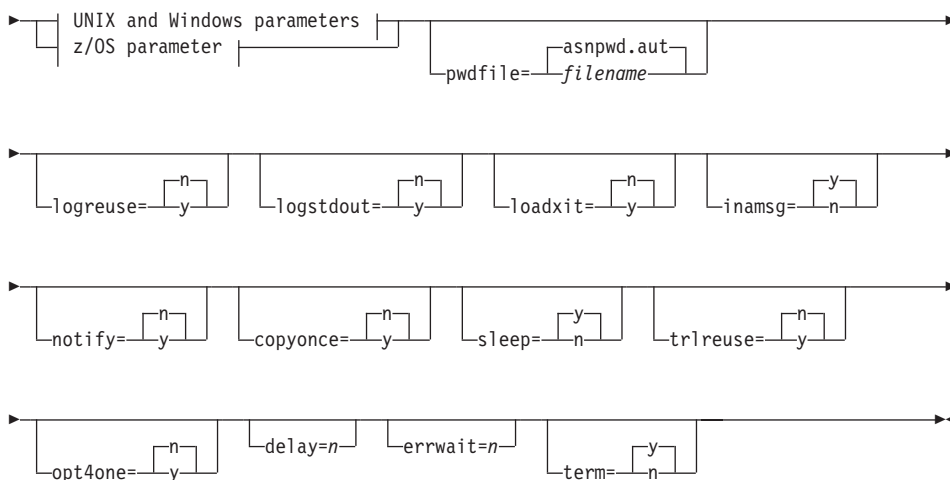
UNIX and Windows parameters

z/OS parameter

pwdfile= asnpwd.aut *filename*

logreuse= n y

logstdout= n y

loadxit= n y

inamsg= y n

notify= n y

copyonce= n y

sleep= y n

trlreuse= n y

opt4one= n y

delay=*n*

errwait=*n*

term= y n